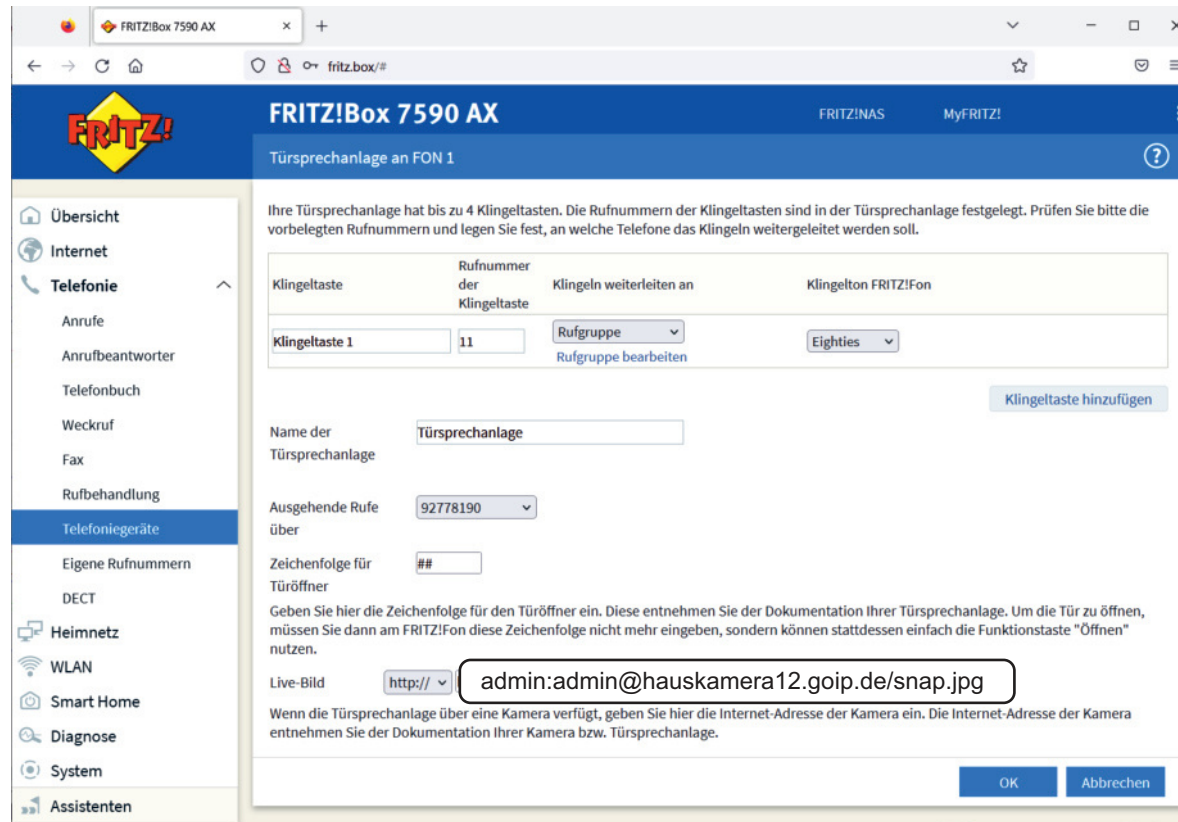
FRITZ!Box 7590 AX

fritz.box/#

FRITZ!

FRITZ!Box 7590 AX

FRITZ!NAS MyFRITZ!

Türsprechanlage an FON 1

?

Übersicht
Internet
Telefonie
Anrufe
Anrufbeantworter
Telefonbuch
Weckruf
Fax
Rufbehandlung
Telefoniegeräte
Eigene Rufnummern
DECT
Heimnetz
WLAN
Smart Home
Diagnose
System
Assistenten

Ihre Türsprechanlage hat bis zu 4 Klingeltasten. Die Rufnummern der Klingeltasten sind in der Türsprechanlage festgelegt. Prüfen Sie bitte die vorbelegten Rufnummern und legen Sie fest, an welche Telefone das Klingeln weitergeleitet werden soll.

| Klingeltaste | Rufnummer der Klingeltaste | Klingeln weiterleiten an | Klingelton FRITZ!Fon |
|---|---|---|---|
| Klingeltaste 1 | 11 | Rufgruppe<br>Rufgruppe bearbeiten | Eighties |

Klingeltaste hinzufügen

Name der Türsprechanlage Türsprechanlage

Ausgehende Rufe über 92778190

Zeichenfolge für Türöffner ##

Geben Sie hier die Zeichenfolge für den Türöffner ein. Diese entnehmen Sie der Dokumentation Ihrer Türsprechanlage. Um die Tür zu öffnen, müssen Sie dann am FRITZ!Fon diese Zeichenfolge nicht mehr eingeben, sondern können stattdessen einfach die Funktionstaste "Öffnen" nutzen.

Live-Bild http:// admin:admin@hauskamera12.goip.de/snap.jpg

Wenn die Türsprechanlage über eine Kamera verfügt, geben Sie hier die Internet-Adresse der Kamera ein. Die Internet-Adresse der Kamera entnehmen Sie der Dokumentation Ihrer Kamera bzw. Türsprechanlage.

OK Abbrechen